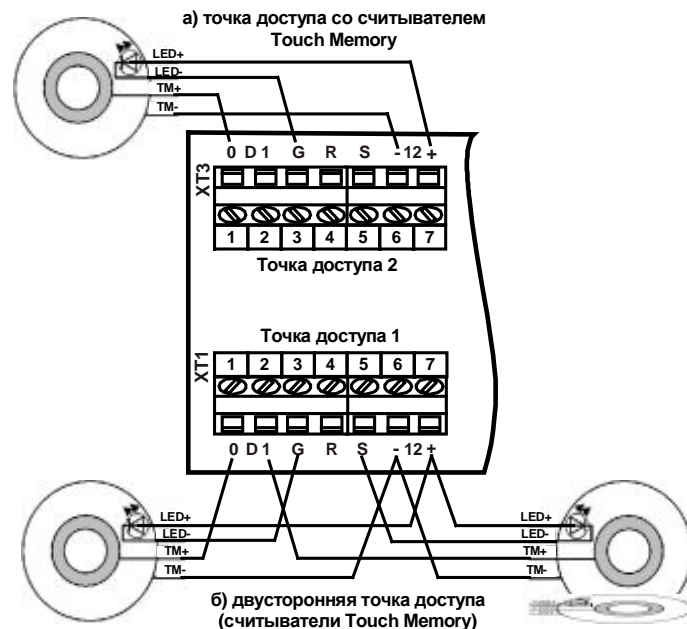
а) точка доступа со считывателем Touch Memory

LED+
LED-
TM+
TM-

0 D1 G R S - 12 +

XT3

| 1 | 2 | 3 | 4 | 5 | 6 | 7 |
|---|---|---|---|---|---|---|

Точка доступа 2

Точка доступа 1

XT1

| 1 | 2 | 3 | 4 | 5 | 6 | 7 |
|---|---|---|---|---|---|---|

0 D1 G R S - 12 +

LED+
LED-
TM+
TM-

LED+
LED-
TM+
TM-

б) двусторонняя точка доступа (считыватели Touch Memory)